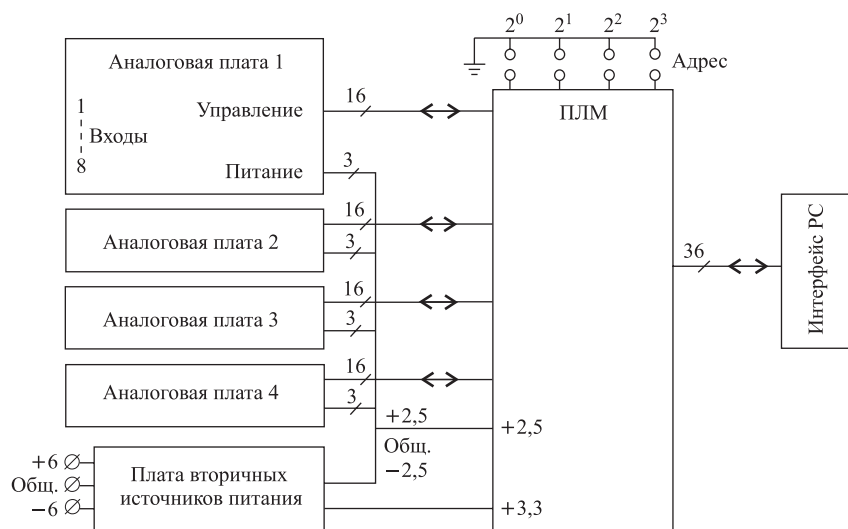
$2^0$ $2^1$ $2^2$ $2^3$

Адрес

Аналоговая плата 1

1
Входы
8

Управление

Питание

16

3

ПЛМ

16

3

Аналоговая плата 2

16

3

Аналоговая плата 3

16

3

Аналоговая плата 4

36

Интерфейс PC

+2,5

Общ.

−2,5

+2,5

+6

Общ.

−6

Плата вторичных источников питания

+3,3